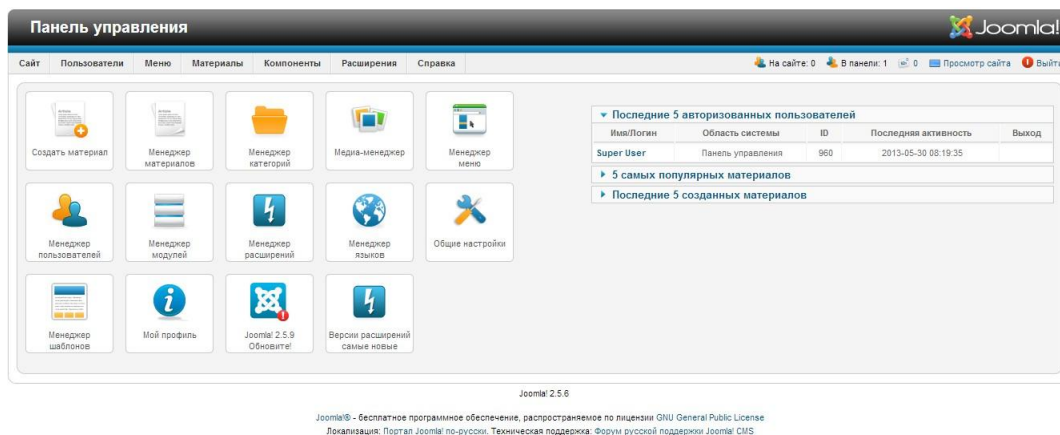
Панель управления

Joomla!

Сайт | Пользователи | Меню | Материалы | Компоненты | Расширения | Справка

На сайте: 0 В панели: 1 0 Просмотр сайта Выйти

Создать материал

Менеджер материалов

Менеджер категорий

Медиа-менеджер

Менеджер меню

Менеджер пользователей

Менеджер модулей

Менеджер расширений

Менеджер языков

Общие настройки

Менеджер шаблонов

Мой профиль

Joomla! 2.5.9 Обновите!

Версии расширений самые новые

Последние 5 авторизованных пользователей

| Имя/Логин | Область системы | ID | Последняя активность | Выход |
|---|---|---|---|---|
| Super User | Панель управления | 960 | 2013-05-30 08:19:35 | |

5 самых популярных материалов

Последние 5 созданных материалов

Joomla! 2.5.6

Joomla!® - бесплатное программное обеспечение, распространяемое по лицензии GNU General Public License

Локализация: Портал Joomla! по-русски. Техническая поддержка: Форум русской поддержки Joomla! CMS